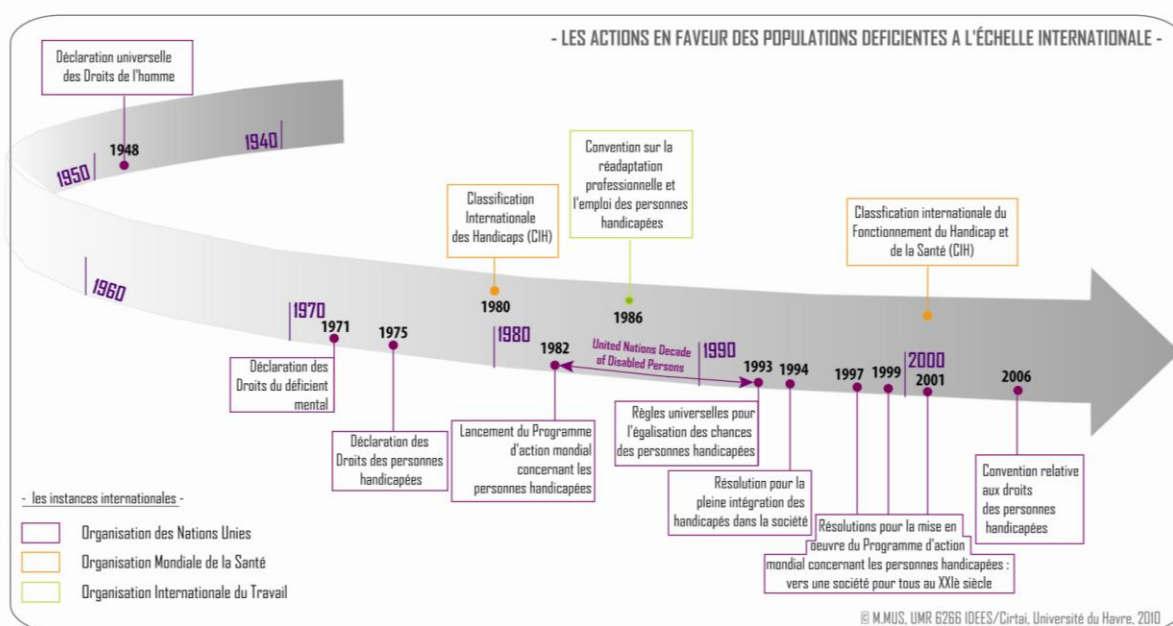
- LES ACTIONS EN FAVEUR DES POPULATIONS DEFICIENTES A L'ÉCHELLE INTERNATIONALE -

Déclaration universelle des Droits de l'homme

1948

1950

1940

1960

Classification Internationale des Handicaps (CIH)

1980

Convention sur la réadaptation professionnelle et l'emploi des personnes handicapées

1986

Classfication internationale du Fonctionnement du Handicap et de la Santé (CIH)

1970

1971

1975

1980

1982

United Nations Decade of Disabled Persons

1990

1993

1994

1997

1999

2000

2001

2006

Déclaration des Droits du déficient mental

Déclaration des Droits des personnes handicapées

Lancement du Programme d'action mondial concernant les personnes handicapées

Règles universelles pour l'égalisation des chances des personnes handicapées

Résolution pour la pleine intégration des handicapés dans la société

Résolutions pour la mise en oeuvre du Programme d'action mondial concernant les personnes handicapées : vers une société pour tous au XXIè siècle

Convention relative aux droits des personnes handicapées

- les instances internationales -

Organisation des Nations Unies

Organisation Mondiale de la Santé

Organisation Internationale du Travail

© M.MUS, UMR 6266 IDEES/Cirtai, Université du Havre, 2010